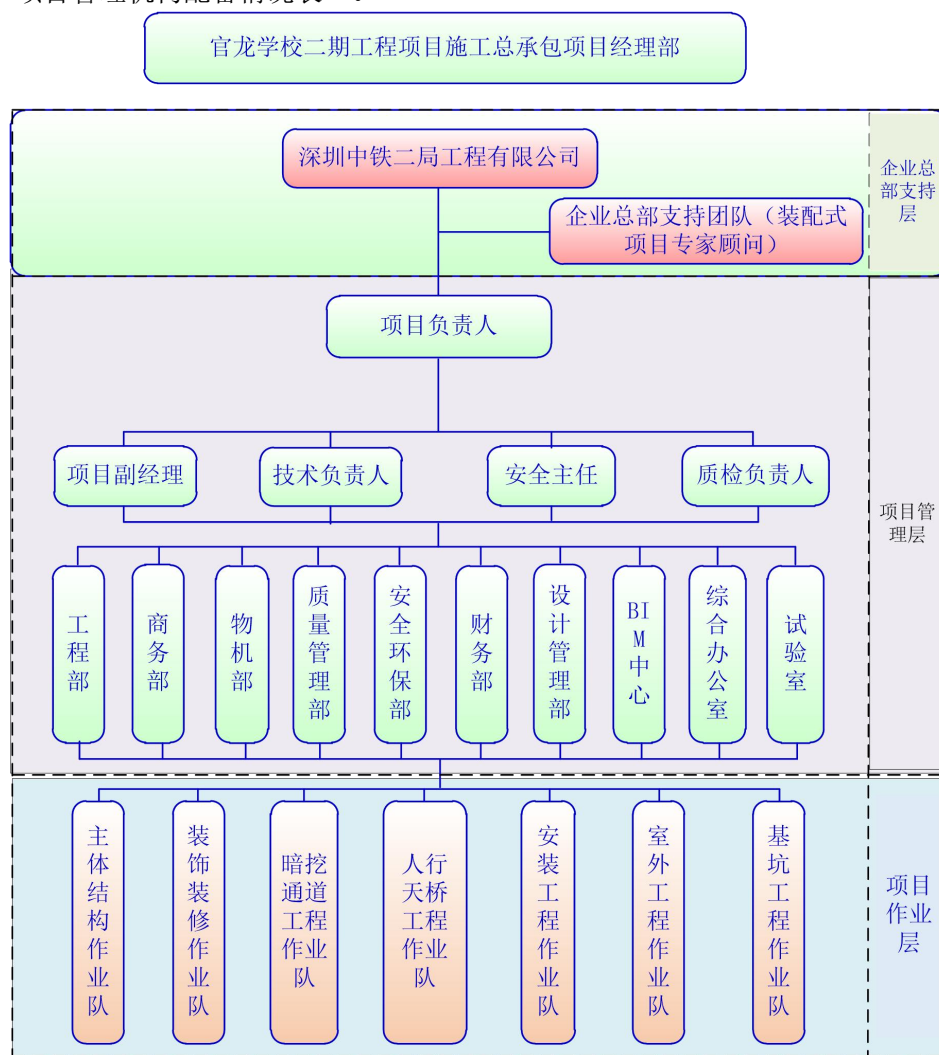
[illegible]

官龙学校二期工程项目施工总承包项目经理部

深圳中铁二局工程有限公司

企业总部支持团队（装配式项目专家顾问）

企业总部支持层

项目负责人

项目副经理

技术负责人

安全主任

质检负责人

项目管理层

工程部

商务部

物机部

质量管理部

安全环保部

财务部

设计管理部

BIM中心

综合办公室

试验室

主体结构作业队

装饰装修作业队

暗挖通道工程作业队

人行天桥工程作业队

安装工程作业队

室外工程作业队

基坑工程作业队

项目作业层